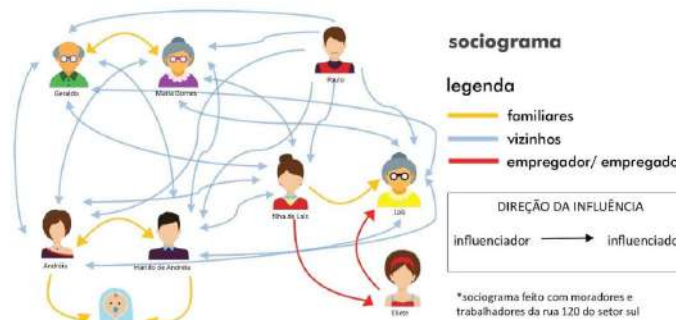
Geraldo

Maria Dores

Paulo

filha de Lais

Lais

Andréia

Marido de Andréia

Eliete

sociograma

legenda

familiares

vizinhos

empregador/ empregado

DIREÇÃO DA INFLUÊNCIA

influenciador → influenciado

*sociograma feito com moradores e trabalhadores da rua 120 do setor sul